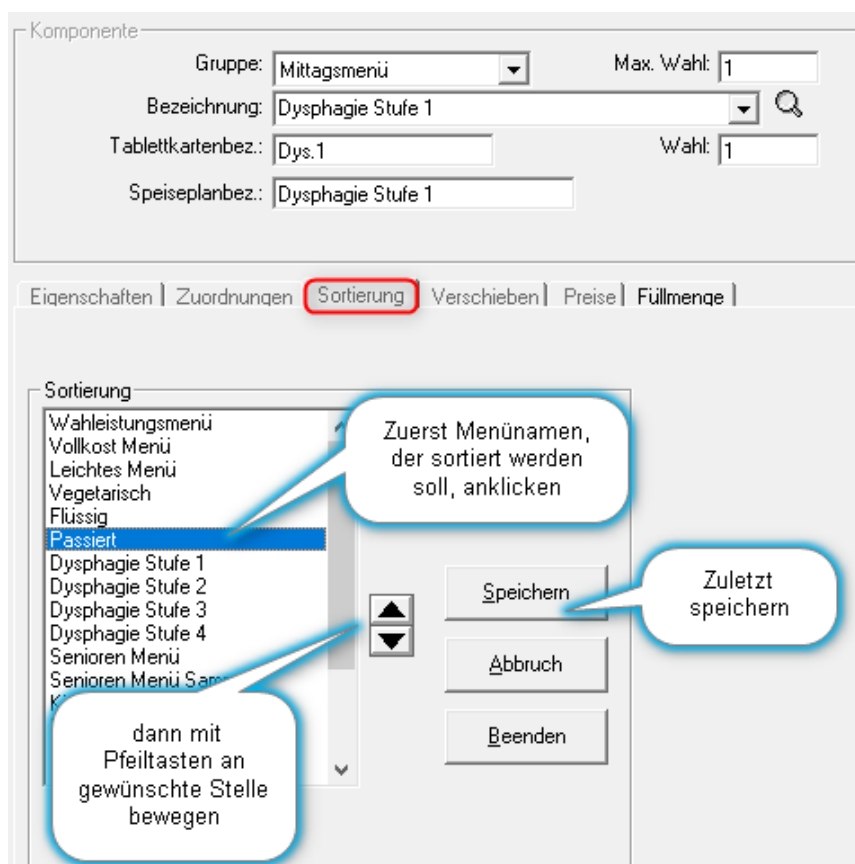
Komponente

Gruppe: Mittagsmenü

Max. Wahl: 1

Bezeichnung: Dysphagie Stufe 1

Tablettkartenbez.: Dys.1

Wahl: 1

Speiseplanbez.: Dysphagie Stufe 1

Eigenschaften | Zuordnungen | Sortierung | Verschieben | Preise | Füllmenge

Sortierung

Wahleistungsmenü
Vollkost Menü
Leichtes Menü
Vegetarisch
Flüssig
Passiert
Dysphagie Stufe 1
Dysphagie Stufe 2
Dysphagie Stufe 3
Dysphagie Stufe 4
Senioren Menü
Senioren Menü Sam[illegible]
K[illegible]

Zuerst Menünamen, der sortiert werden soll, anklicken

Speichern

Zuletzt speichern

Abbruch

Beenden

dann mit Pfeiltasten an gewünschte Stelle bewegen